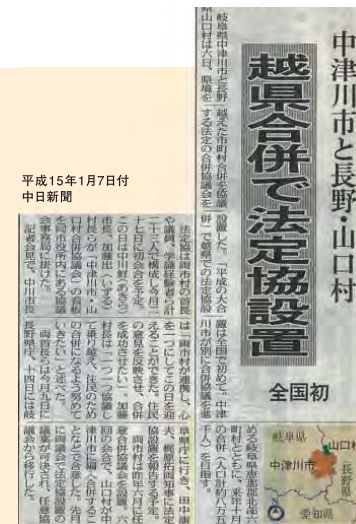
中津川市と長野・山口村

越県合併で法定協設置

全国初

平成15年1月7日付
中日新聞

岐阜県中津川市と長野県山口村は六日、県境を越えた市町村合併を協議する法定協議会を設置した。「平成の大合併」で県境を越える法定協設置は全国で初めて。中津川市が別に合併協議を進める…

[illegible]

岐阜県
山口村
長野県
中津川市
愛知県